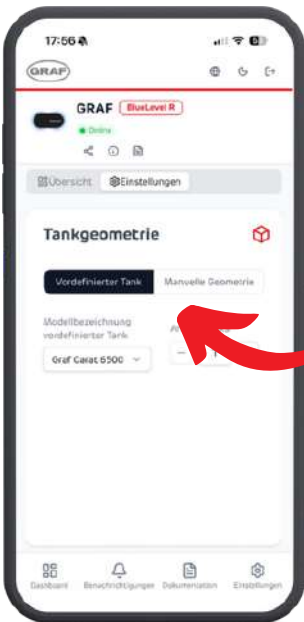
17:56

GRAF

GRAF BlueLevel R

Online

Übersicht Einstellungen

Tankgeometrie

Vordefinierter Tank Manuelle Geometrie

Modellbezeichnung vordefinierter Tank

Graf Carat 6500

A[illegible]

– 1

Dashboard Benachrichtigungen Dokumentation Einstellungen